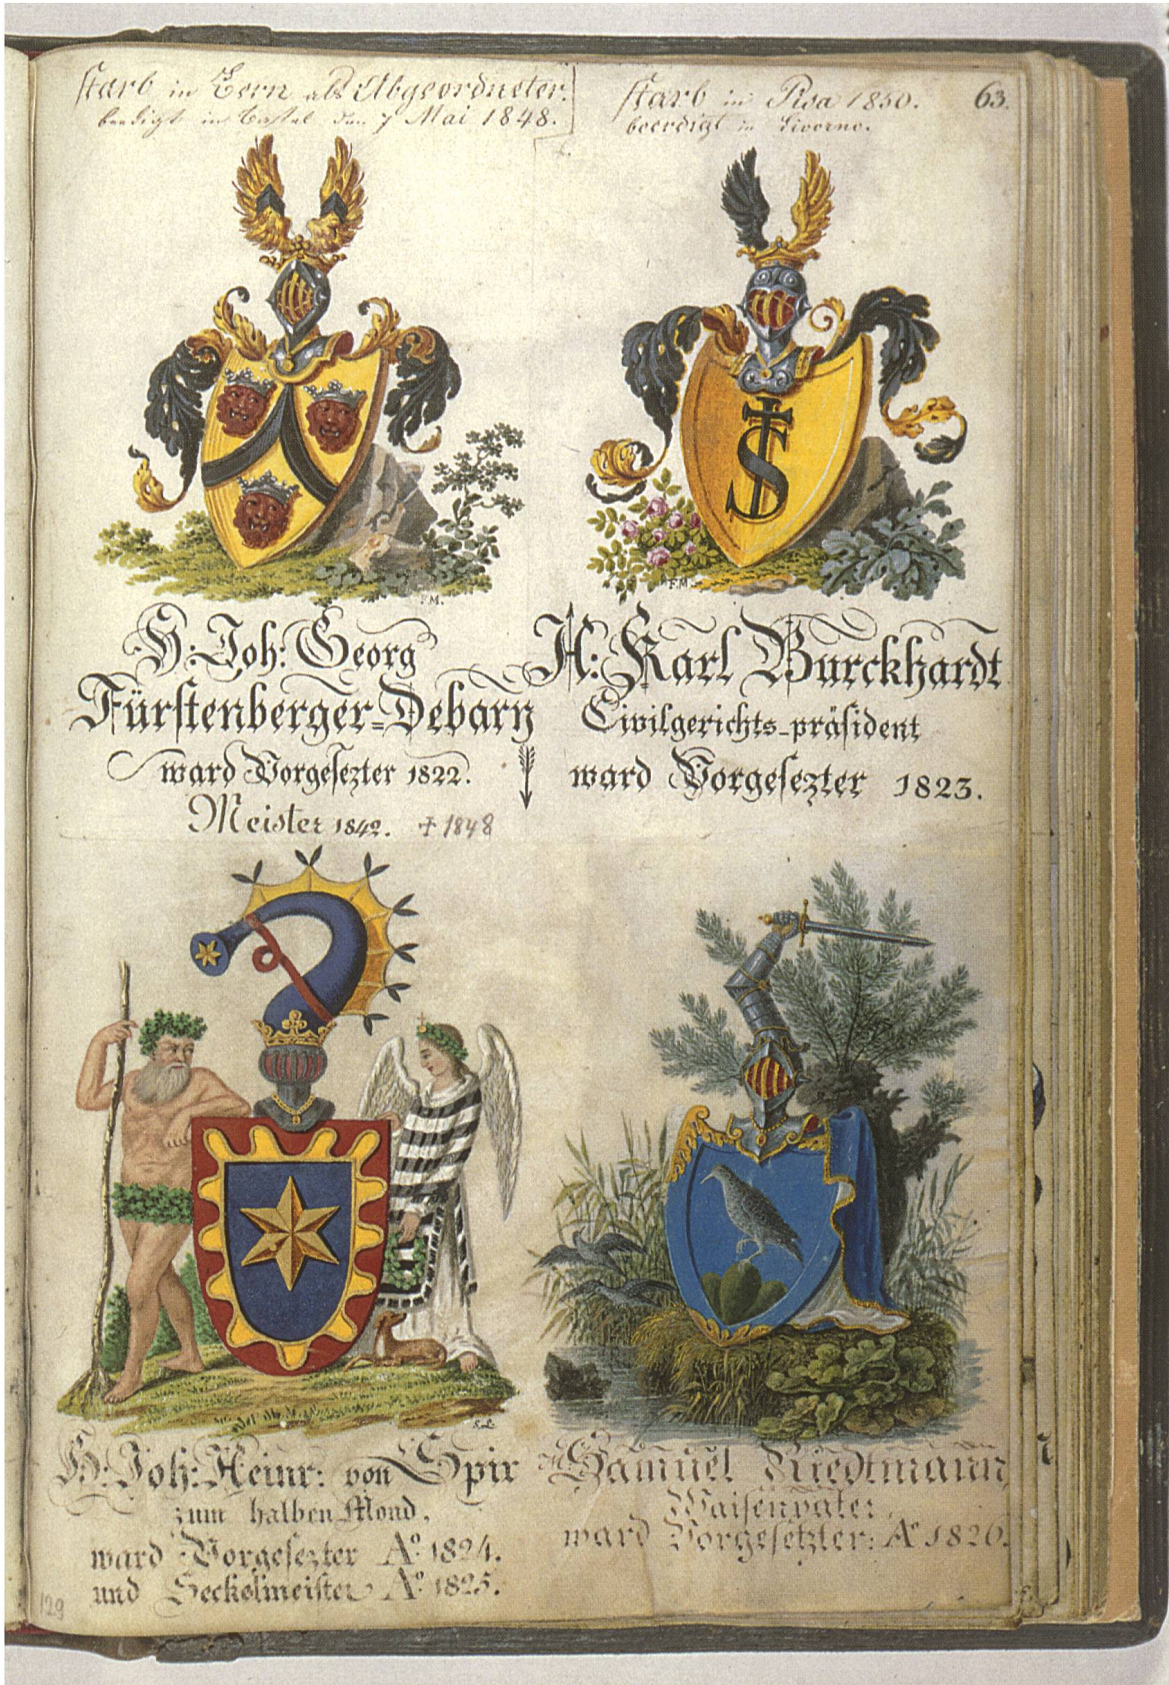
starb in Bern als Abgeordneter. beerdigt in Basel den 7 Mai 1848.

starb in Pisa 1850. beerdigt in Livorno.

63.

F.M.

F.M.

H: Joh: Georg Fürstenberger-Debary ward Vorgesezter 1822. Meister 1842. † 1848

H: Karl Burckhardt Civilgerichts-präsident ward Vorgesezter 1823.

H: Joh: Heinr: von Spir zum halben Mond, ward Vorgesezter A^o 1824. und Seckelmeister A^o 1825.

Samuel Riedtmann Waisenvater: ward Vorgesetzter: A^o 1820.

129